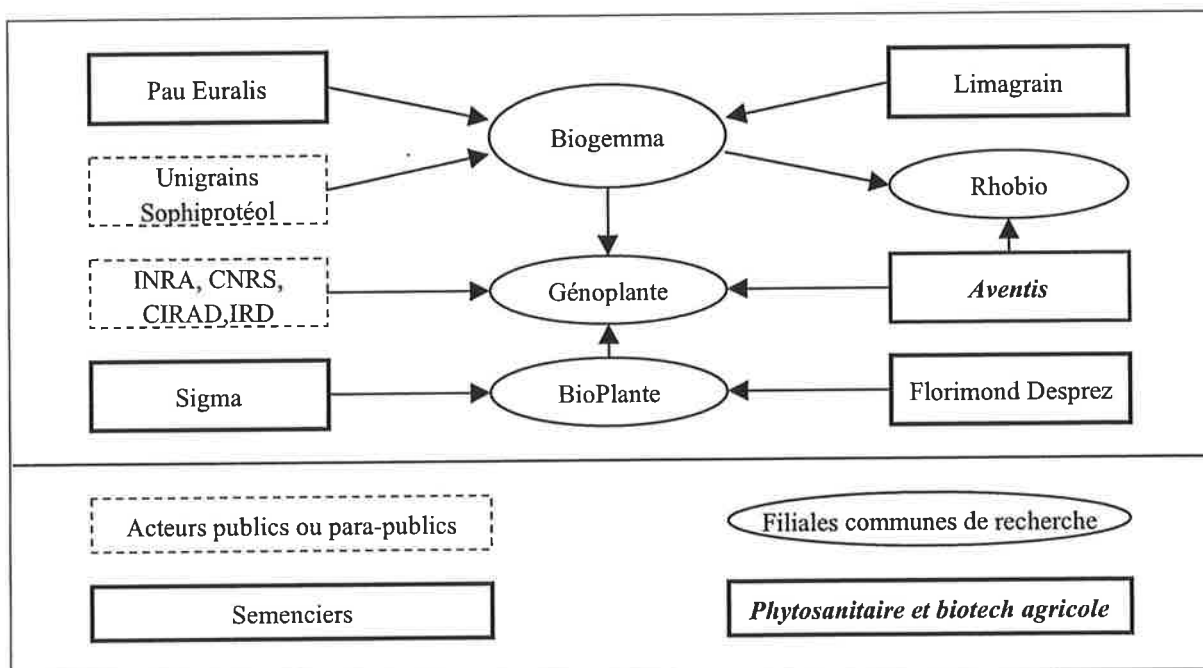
Pau Euralis

Limagrain

Biogemma

Unigrains Sophiprotéol

Rhobio

INRA, CNRS, CIRAD,IRD

Génoplante

*Aventis*

Sigma

BioPlante

Florimond Desprez

Acteurs publics ou para-publics

Filiales communes de recherche

Semenciers

*Phytosanitaire et biotech agricole*